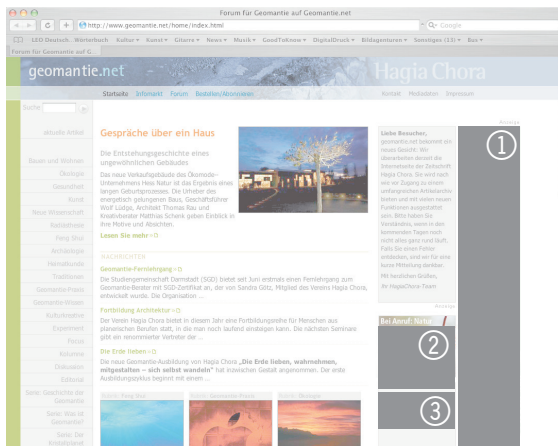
Forum für Geomantie auf Geomantie.net

http://www.geomantie.net/home/index.html

Google

LEO Deutsch... Wörterbuch Kultur Kunst Gitarre News Musik GoodToKnow DigitalDruck Bildagenturen Sonstiges (15) Bus

Forum für Geomantie auf G...

geomantie.net

Hagia Chora

Startseite Infomarkt Forum Bestellen/Abonnieren

Kontakt Mediadaten Impressum

Suche

aktuelle Artikel

Bauen und Wohnen
Ökologie
Gesundheit
Kunst
Neue Wissenschaft
Radiästhesie
Feng Shui
Archäologie
Heimatkunde
Traditionen
Geomantie-Praxis
Geomantie-Wissen
Kulturkreative
Experiment
Fokus
Kolumne
Diskussion
Editorial
Serie: Geschichte der Geomantie
Serie: Was ist Geomantie?
Serie: Die Kraftstätten

Gespräche über ein Haus

Die Entstehungsgeschichte eines ungewöhnlichen Gebäudes

Das neue Verkaufsgebäude des Ökomode-Unternehmens Hess Natur ist das Ergebnis eines langen Geburtsprozesses. Die Urheber des energetisch gelungenen Baus, Geschäftsführer Wolf Lüdge, Architekt Thomas Rau und Kreativberater Matthias Schenk geben Einblick in ihre Motive und Absichten.

Lesen Sie mehr

NACHRICHTEN

Geomantie-Fernlehrgang

Die Studiengemeinschaft Darmstadt (SGD) bietet seit Juni erstmals einen Fernlehrgang zum Geomantie-Berater mit SGD-Zertifikat an, der von Sandra Götz, Mitglied des Vereins Hagia Chora, entwickelt wurde. Die Organisation ...

Fortbildung Architektur

Der Verein Hagia Chora bietet in diesem Jahr eine Fortbildungsreihe für Menschen aus planerischen Berufen statt, in die man nach laufend einsteigen kann. Die nächsten Seminare gibt ein renommierter Vertreter der ...

Die Erde lieben

Die neue Geomantie-Ausbildung von Hagia Chora „Die Erde lieben, wahrnehmen, mitgestalten – sich selbst wandeln" hat inzwischen Gestalt angenommen. Der erste Ausbildungszyklus beginnt mit einem ...

Feng Shui
Geomantie-Praxis
Ökologie

Liebe Besucher,
geomantie.net bekommt ein neues Gesicht. Wir überarbeiten derzeit die Internetseite der Zeitschrift Hagia Chora. So wird noch wie vor Zugang zu einem umfangreichen Artikelarchiv bieten und mit vielen neuen Funktionen ausgestattet sein. Bitte haben Sie Verständnis, wenn in den kommenden Tagen noch nicht alles ganz rund läuft. Falls Sie einen Fehler entdecken, sind wir für eine kurze Mitteilung dankbar.
Mit herzlichen Grüßen,
Ihr HagiaChora-Team

Anzeige

①

Anzeige

Bei Anruf: Natur

②

③